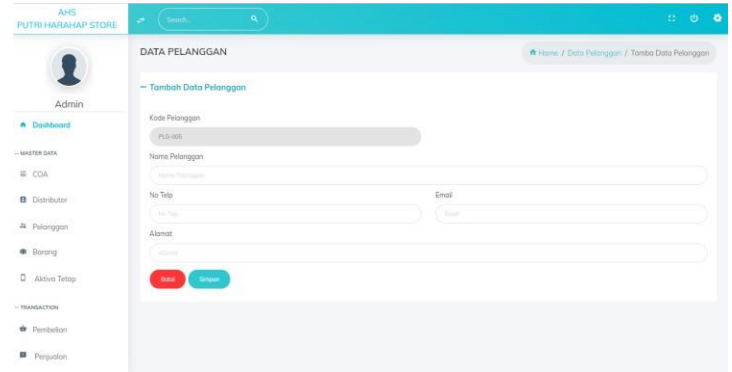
AHS
PUTRI HARAHAP STORE

Search...

Admin

Dashboard

— MASTER DATA

COA

Distributor

Pelanggan

Barang

Aktiva Tetap

— TRANSACTION

Pembelian

Penjualan

DATA PELANGGAN

Home / Data Pelanggan / Tambah Data Pelanggan

— Tambah Data Pelanggan

Kode Pelanggan

PLG-005

Nama Pelanggan

Nama Pelanggan

No Telp

No Telp

Email

Email

Alamat

Alamat

Batal

Simpan